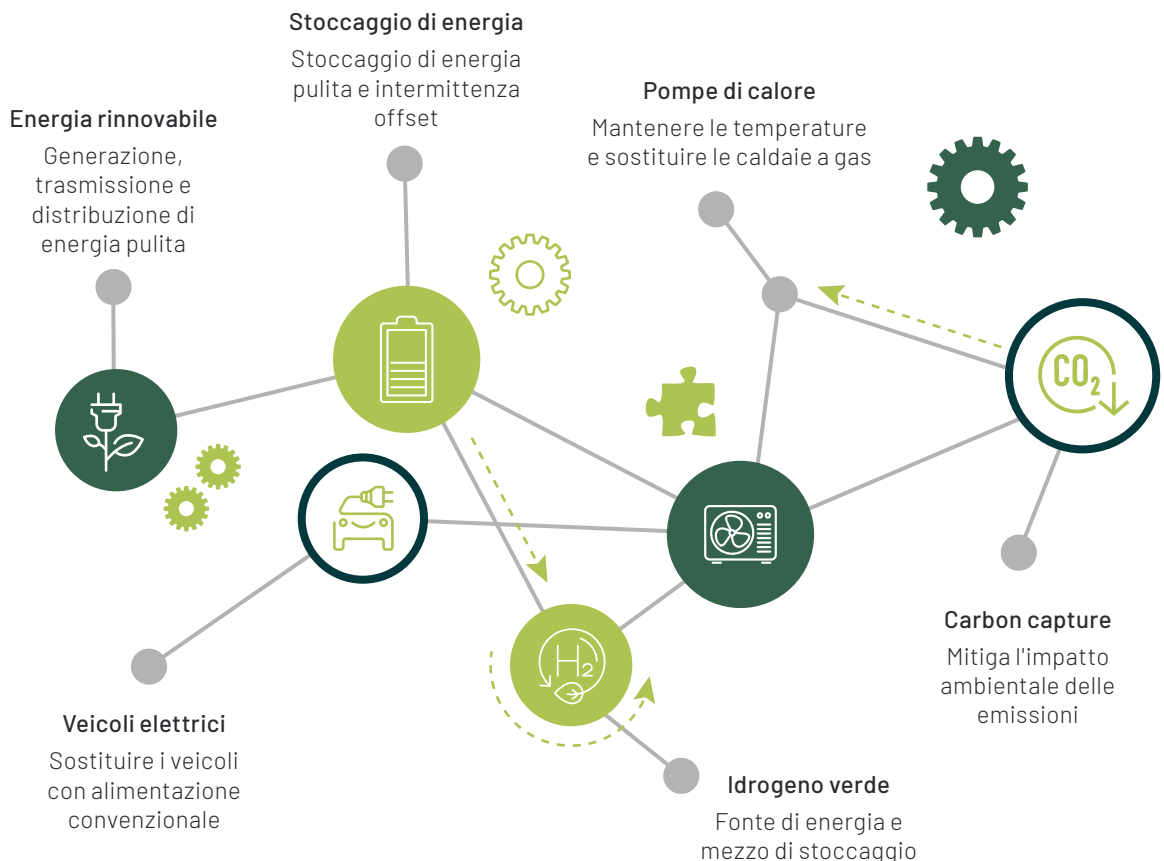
Stoccaggio di energia

Stoccaggio di energia pulita e intermittenza offset

Energia rinnovabile

Generazione, trasmissione e distribuzione di energia pulita

Pompe di calore

Mantenere le temperature e sostituire le caldaie a gas

$CO_2$

$H_2$

Carbon capture

Mitiga l'impatto ambientale delle emissioni

Veicoli elettrici

Sostituire i veicoli con alimentazione convenzionale

Idrogeno verde

Fonte di energia e mezzo di stoccaggio